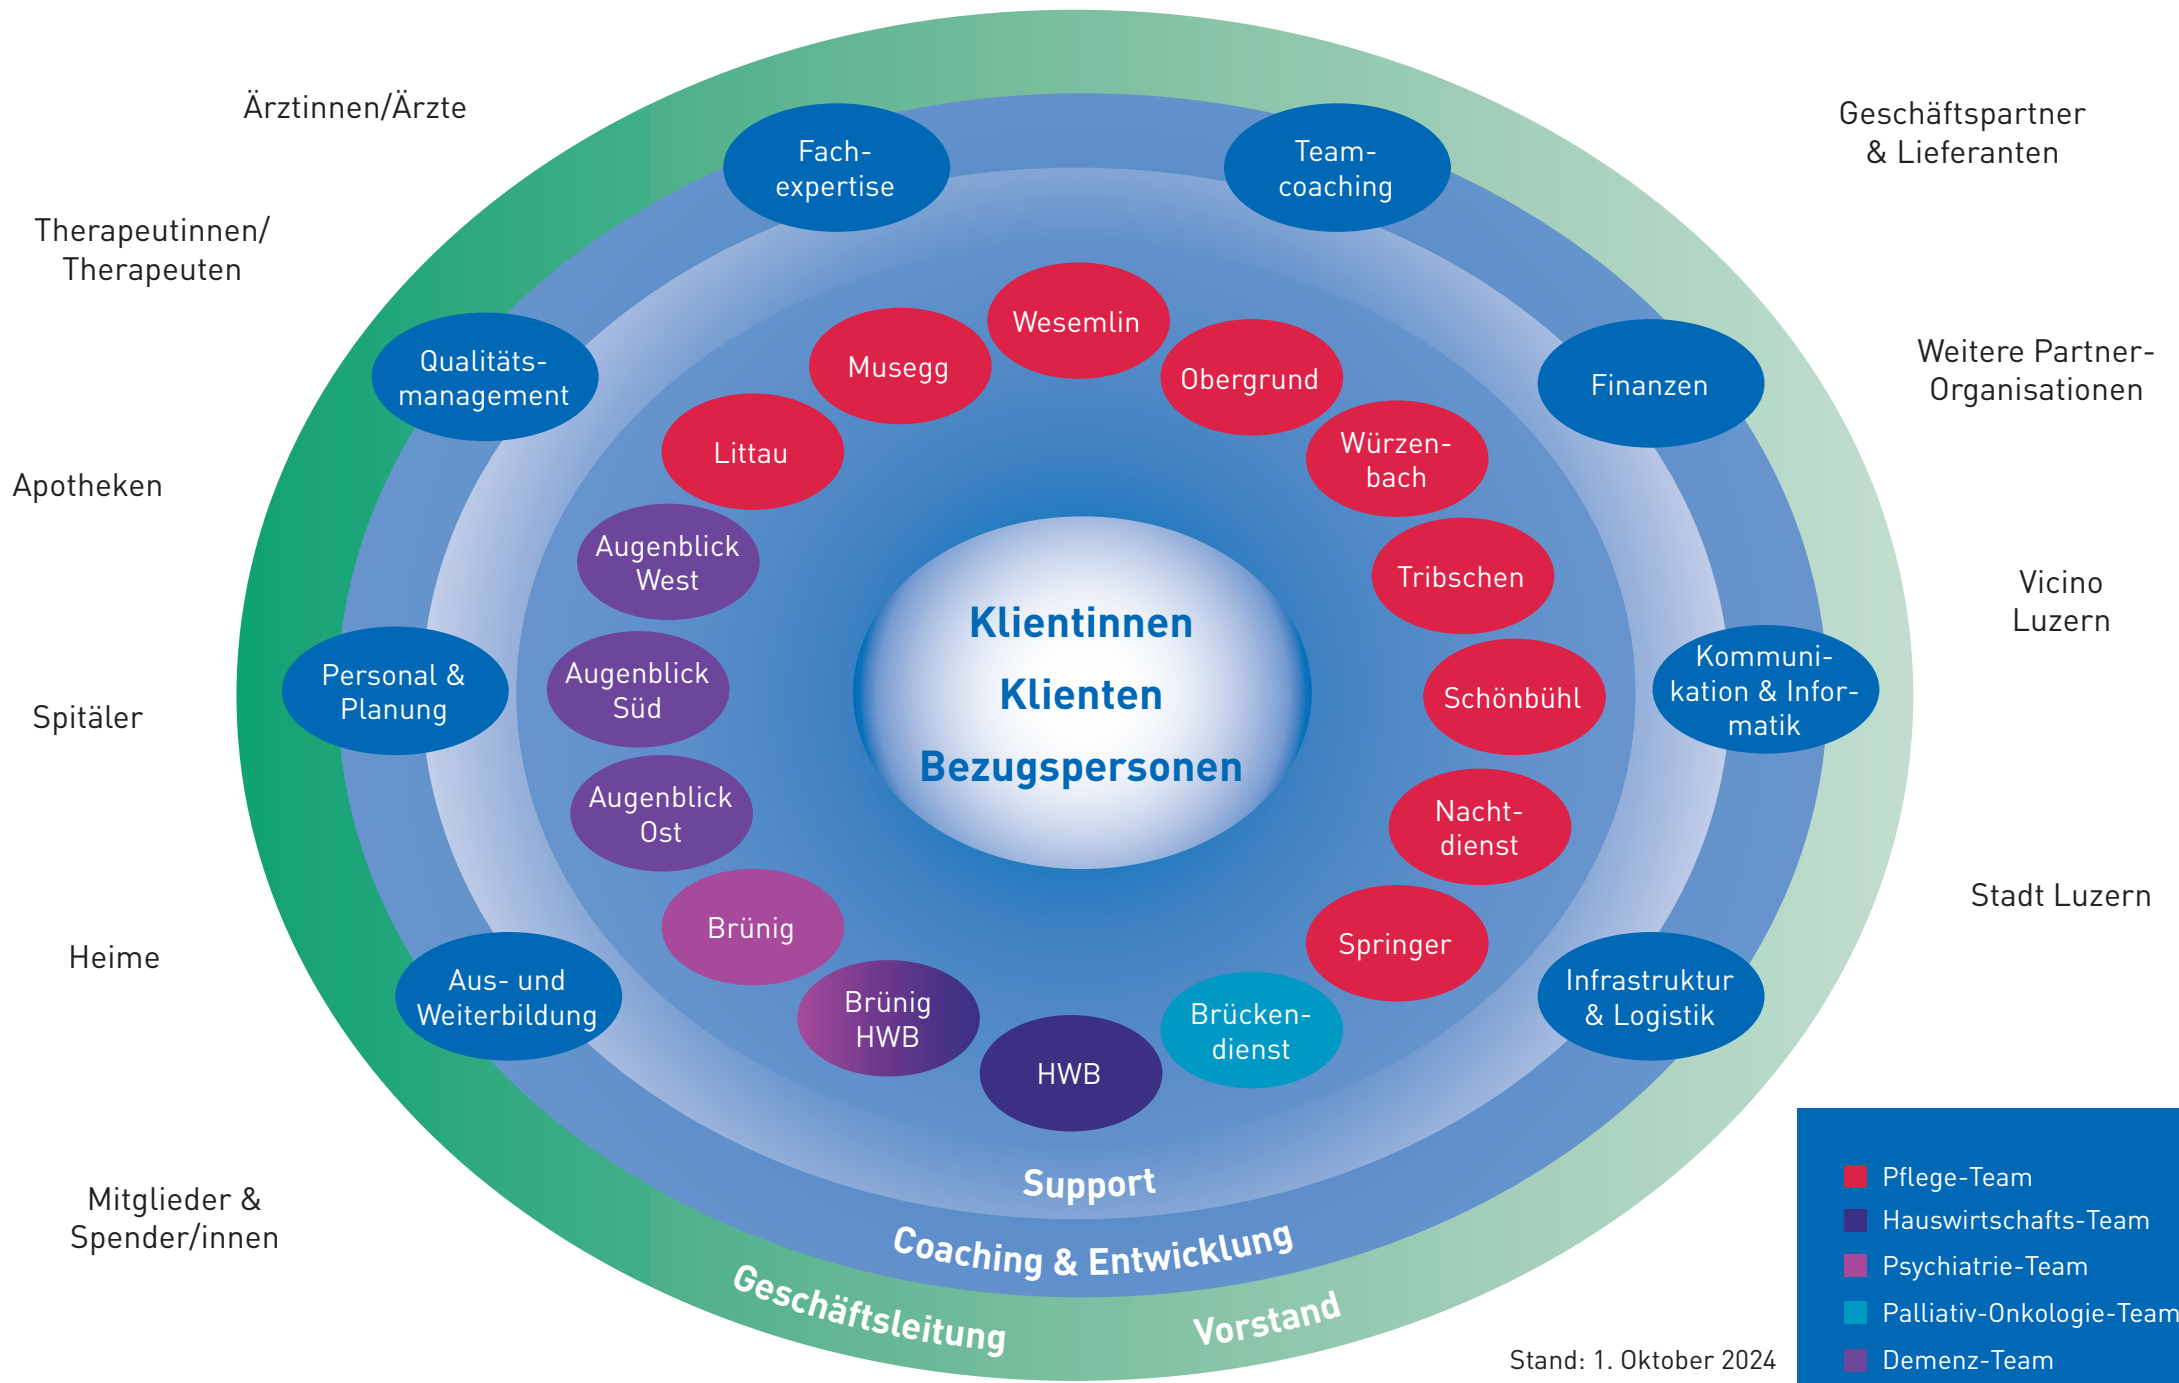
Ärztinnen/Ärzte

Therapeutinnen/ Therapeuten

Apotheken

Spitäler

Heime

Mitglieder & Spender/innen

Geschäftspartner & Lieferanten

Weitere Partner-Organisationen

Vicino Luzern

Stadt Luzern

Fachexpertise

Teamcoaching

Qualitätsmanagement

Finanzen

Personal & Planung

Kommunikation & Informatik

Aus- und Weiterbildung

Infrastruktur & Logistik

Wesemlin

Musegg

Obergrund

Littau

Würzenbach

Augenblick West

Tribschen

Augenblick Süd

Schönbühl

Augenblick Ost

Nachtdienst

Brünig

Springer

Brünig HWB

HWB

Brückendienst

Klientinnen

Klienten

Bezugspersonen

Support

Coaching & Entwicklung

Geschäftsleitung

Vorstand

Stand: 1. Oktober 2024

Pflege-Team
Hauswirtschafts-Team
Psychiatrie-Team
Palliativ-Onkologie-Team
Demenz-Team